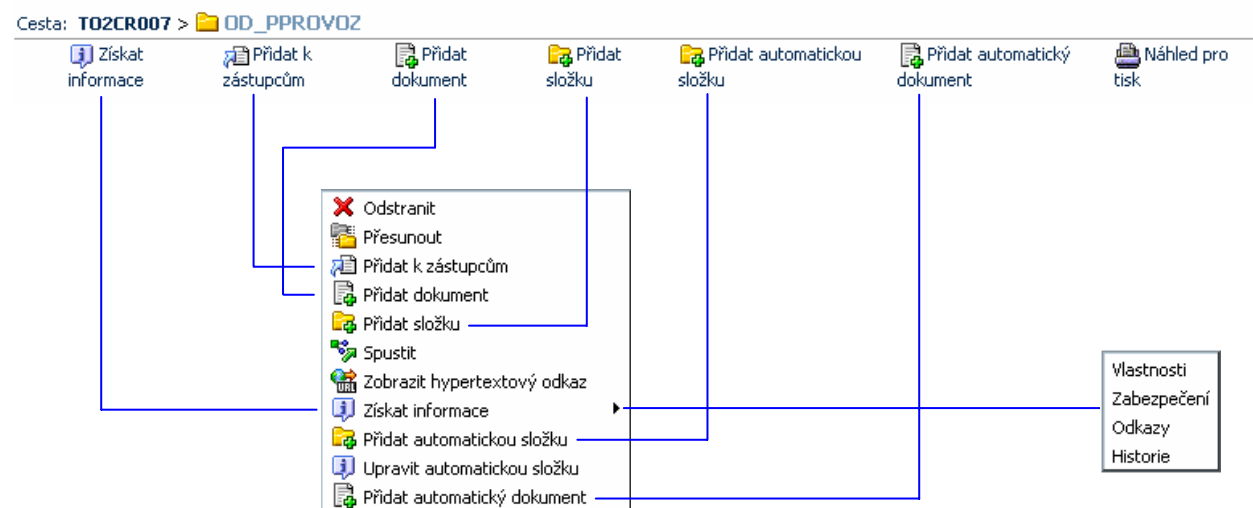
Cesta: TO2CR007 > OD_PPROVOZ

Získat informace

Přidat k zástupcům

Přidat dokument

Přidat složku

Přidat automatickou složku

Přidat automatický dokument

Náhled pro tisk

Odstranit
Přesunout
Přidat k zástupcům
Přidat dokument
Přidat složku
Spustit
Zobrazit hypertextový odkaz
Získat informace
Přidat automatickou složku
Upravit automatickou složku
Přidat automatický dokument

Vlastnosti
Zabezpečení
Odkazy
Historie